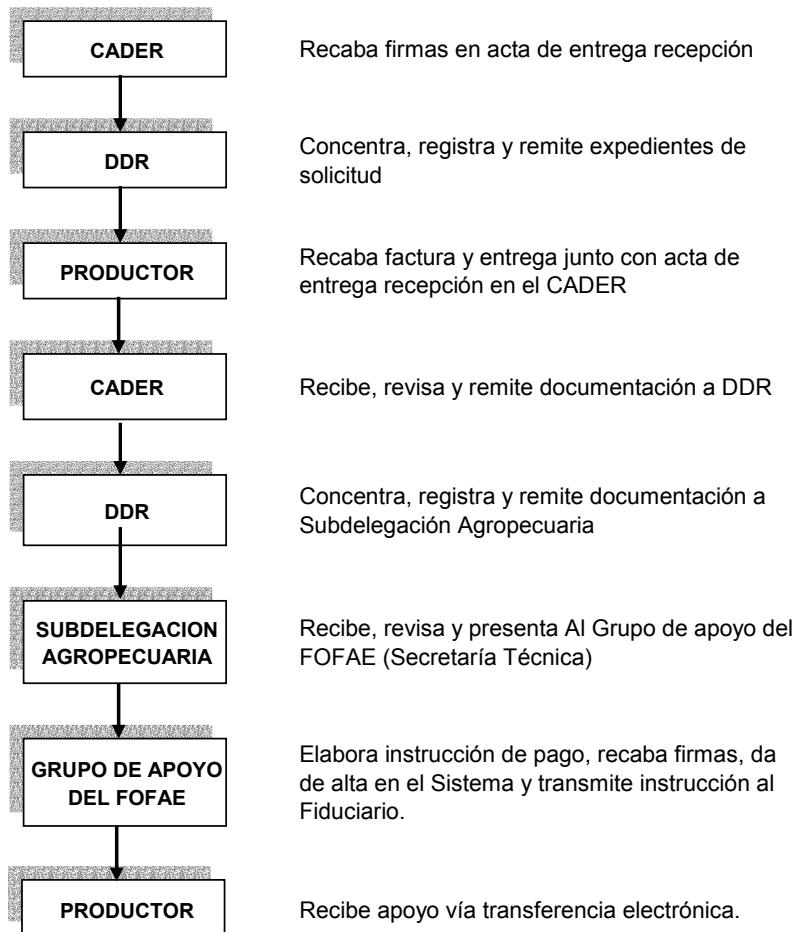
CADER

Recaba firmas en acta de entrega recepción

DDR

Concentra, registra y remite expedientes de solicitud

PRODUCTOR

Recaba factura y entrega junto con acta de entrega recepción en el CADER

CADER

Recibe, revisa y remite documentación a DDR

DDR

Concentra, registra y remite documentación a Subdelegación Agropecuaria

SUBDELEGACION AGROPECUARIA

Recibe, revisa y presenta Al Grupo de apoyo del FOFAE (Secretaría Técnica)

GRUPO DE APOYO DEL FOFAE

Elabora instrucción de pago, recaba firmas, da de alta en el Sistema y transmite instrucción al Fiduciario.

PRODUCTOR

Recibe apoyo vía transferencia electrónica.